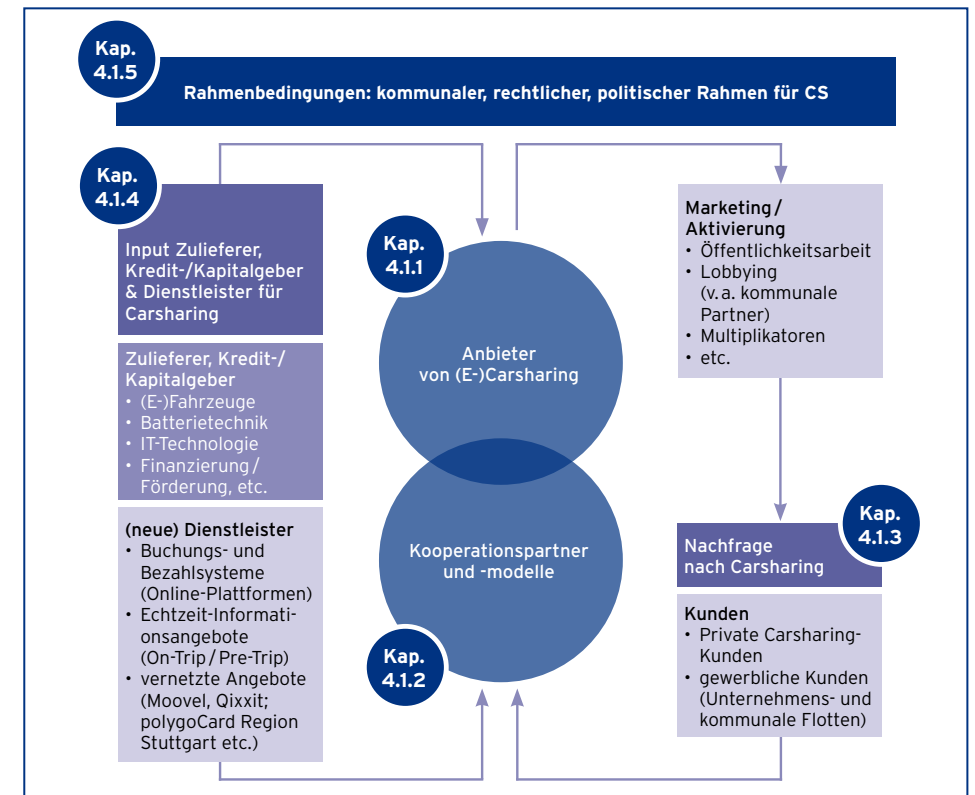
Kap. 4.1.5

Rahmenbedingungen: kommunaler, rechtlicher, politischer Rahmen für CS

Kap. 4.1.4

Input Zulieferer, Kredit-/Kapitalgeber & Dienstleister für Carsharing

Zulieferer, Kredit-/ Kapitalgeber
• (E-)Fahrzeuge
• Batterietechnik
• IT-Technologie
• Finanzierung / Förderung, etc.

(neue) Dienstleister
• Buchungs- und Bezahlsysteme (Online-Plattformen)
• Echtzeit-Informationsangebote (On-Trip / Pre-Trip)
• vernetzte Angebote (Moovel, Qixxit; polygoCard Region Stuttgart etc.)

Kap. 4.1.1

Anbieter von (E-)Carsharing

Kooperationspartner und -modelle

Kap. 4.1.2

Marketing / Aktivierung
• Öffentlichkeitsarbeit
• Lobbying (v. a. kommunale Partner)
• Multiplikatoren
• etc.

Kap. 4.1.3

Nachfrage nach Carsharing

Kunden
• Private Carsharing-Kunden
• gewerbliche Kunden (Unternehmens- und kommunale Flotten)